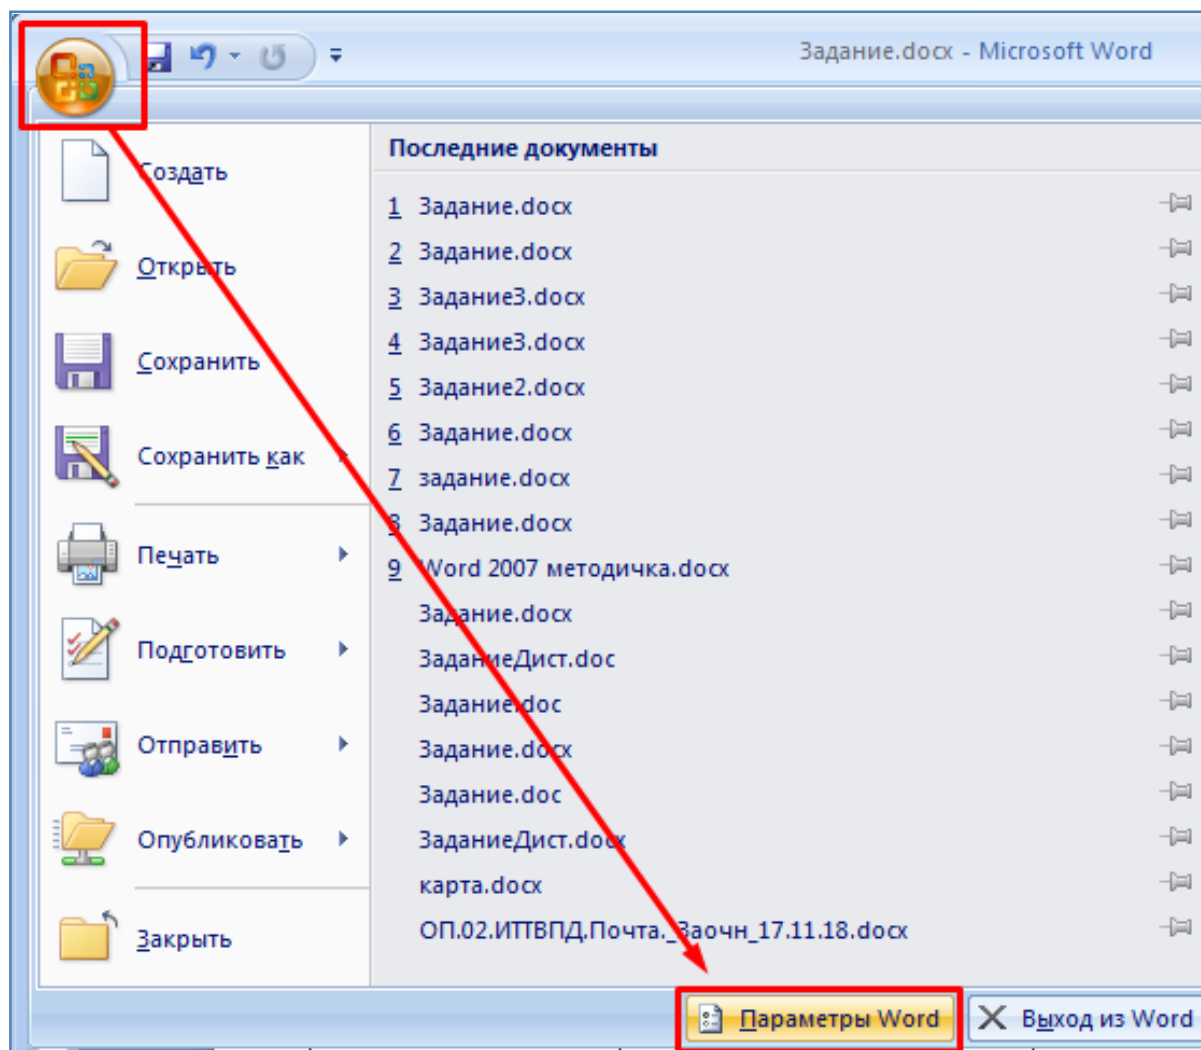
Задание.docx - Microsoft Word

Создать

Открыть

Сохранить

Сохранить как

Печать

Подготовить

Отправить

Опубликовать

Закрыть

Последние документы

1 Задание.docx
2 Задание.docx
3 Задание3.docx
4 Задание3.docx
5 Задание2.docx
6 Задание.docx
7 задание.docx
8 Задание.docx
9 Word 2007 методичка.docx
Задание.docx
ЗаданиеДист.doc
Задание.doc
Задание.docx
Задание.doc
ЗаданиеДист.docx
карта.docx
ОП.02.ИТВПД.Почта._Заочн_17.11.18.docx

Параметры Word

Выход из Word